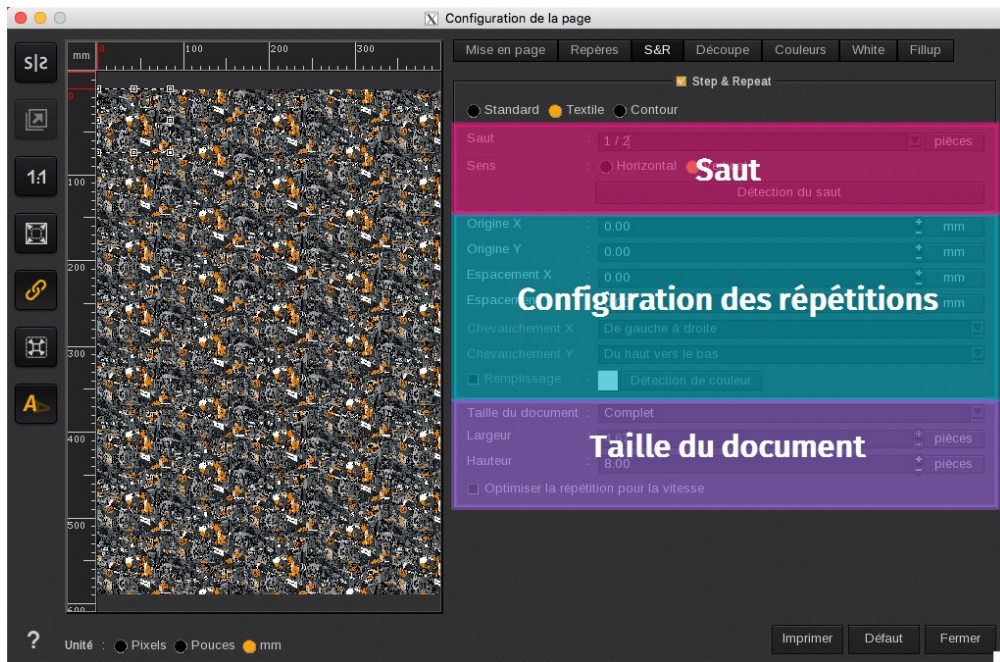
Configuration de la page

S|S
1:1

mm 0 100 200 300
0
100
200
300
400
500
600

Mise en page | Repères | S&R | Découpe | Couleurs | White | Fillup

Step & Repeat

Standard Textile Contour

Saut : 1 / 2 pièces
Sens : Horizontal
Saut
Détection du saut

Origine X : 0.00 mm
Origine Y : 0.00 mm
Espacement X : 0.00 mm
Espacement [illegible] mm
Configuration des répétitions
Chevauchement X : De gauche à droite
Chevauchement Y : Du haut vers le bas
Remplissage : Détection de couleur

Taille du document : Complet
Largeur pièces
Taille du document
Hauteur : 8.00 pièces
Optimiser la répétition pour la vitesse

?
Unité : Pixels Pouces mm

Imprimer Défaut Fermer